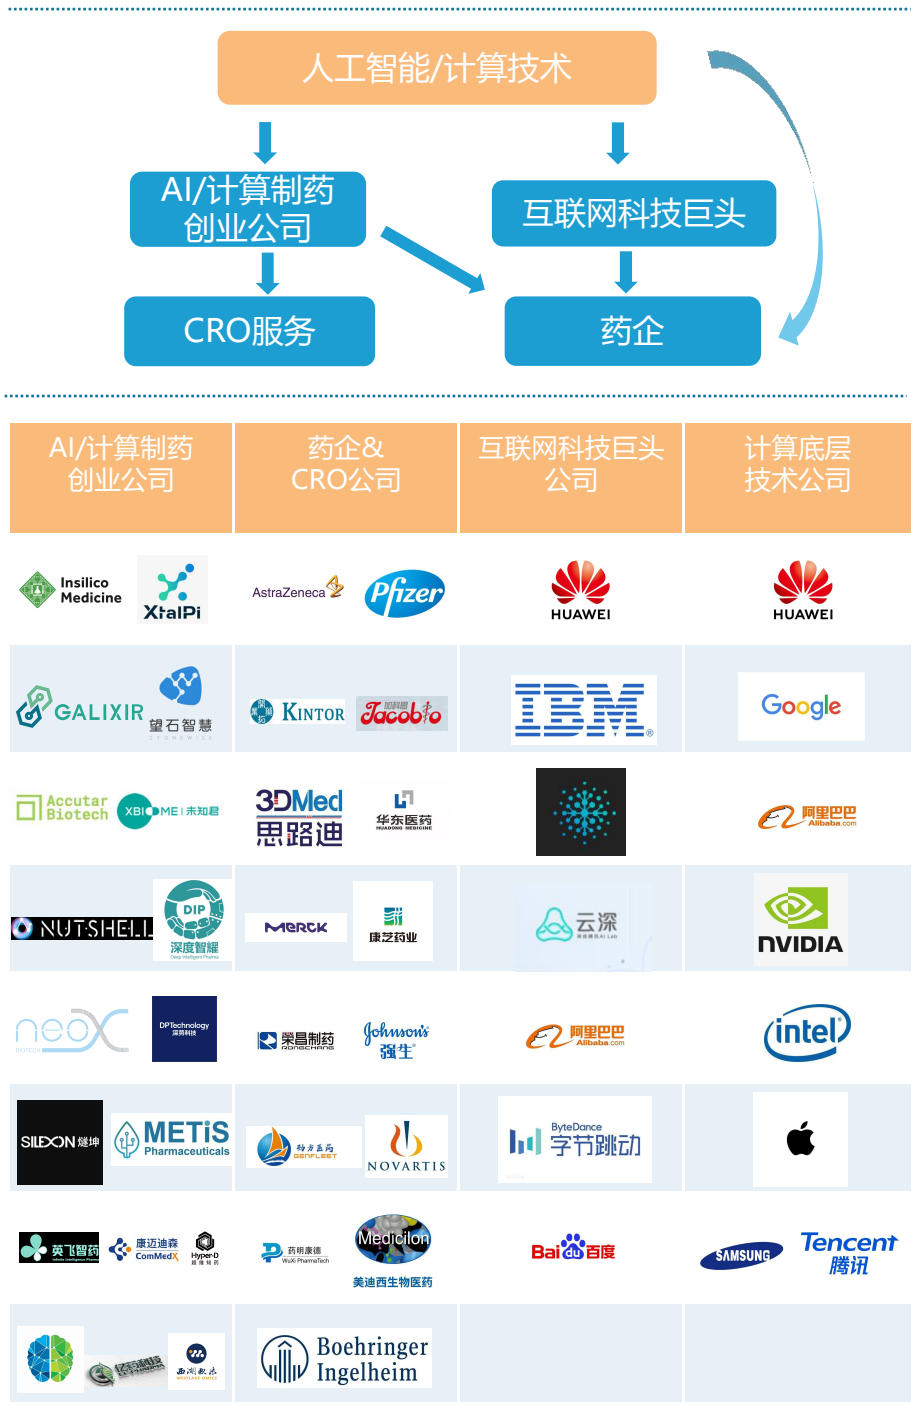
人工智能/计算技术

AI/计算制药创业公司

互联网科技巨头

CRO服务

药企

| AI/计算制药创业公司 | 药企&CRO公司 | 互联网科技巨头公司 | 计算底层技术公司 |
|---|---|---|---|
| Insilico Medicine XtalPi | AstraZeneca Pfizer | HUAWEI | HUAWEI |
| GALIXIR 望石智慧 STONEWISE | KINTOR Jacobio 加科思 | IBM | Google |
| Accutar Biotech XBIOME 未知君 | 3DMed 思路迪 华东医药 HUADONG MEDICINE | | 阿里巴巴 Alibaba.com |
| NUTSHELL DIP 深度智耀 Deep Intelligent Pharma | MERCK 康芝药业 | 云深 | NVIDIA |
| neo X BIOTECH DPTechnology 深势科技 | 荣昌制药 RONGCHANG Johnson's 强生 | 阿里巴巴 Alibaba.com | intel |
| SILEXON 燧坤 METiS Pharmaceuticals | 劲方医药 GENFLEET NOVARTIS | ByteDance 字节跳动 | |
| 英飞智药 康迈迪森 ComMedX Hyper-D | 药明康德 WuXi PharmaTech Medicilon 美迪西生物医药 | Bai百度 | SAMSUNG Tencent 腾讯 |
| 西湖欧米 WESTLAKE OMICS | Boehringer Ingelheim | | |